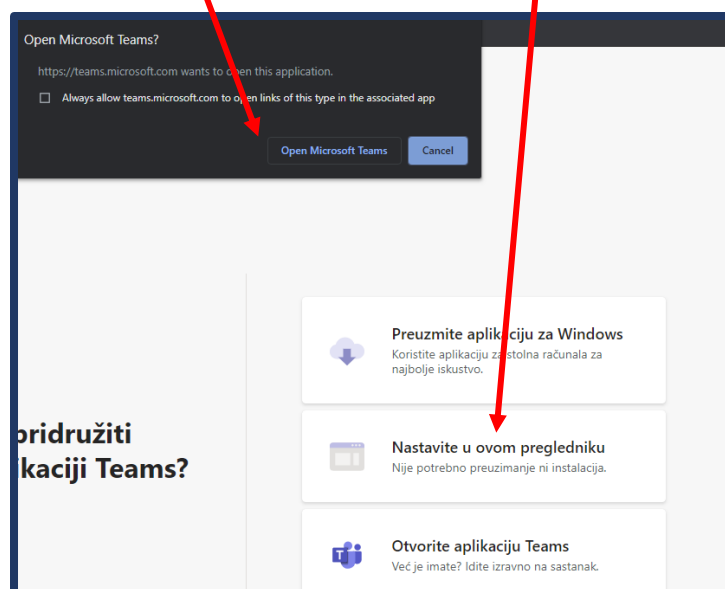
Open Microsoft Teams?

https://teams.microsoft.com wants to open this application.

Always allow teams.microsoft.com to open links of this type in the associated app

Open Microsoft Teams

Cancel

pridružiti
kaciji Teams?

Preuzmite aplikaciju za Windows
Koristite aplikaciju za stolna računala za najbolje iskustvo.

Nastavite u ovom pregledniku
Nije potrebno preuzimanje ni instalacija.

Otvorite aplikaciju Teams
Već je imate? Idite izravno na sastanak.